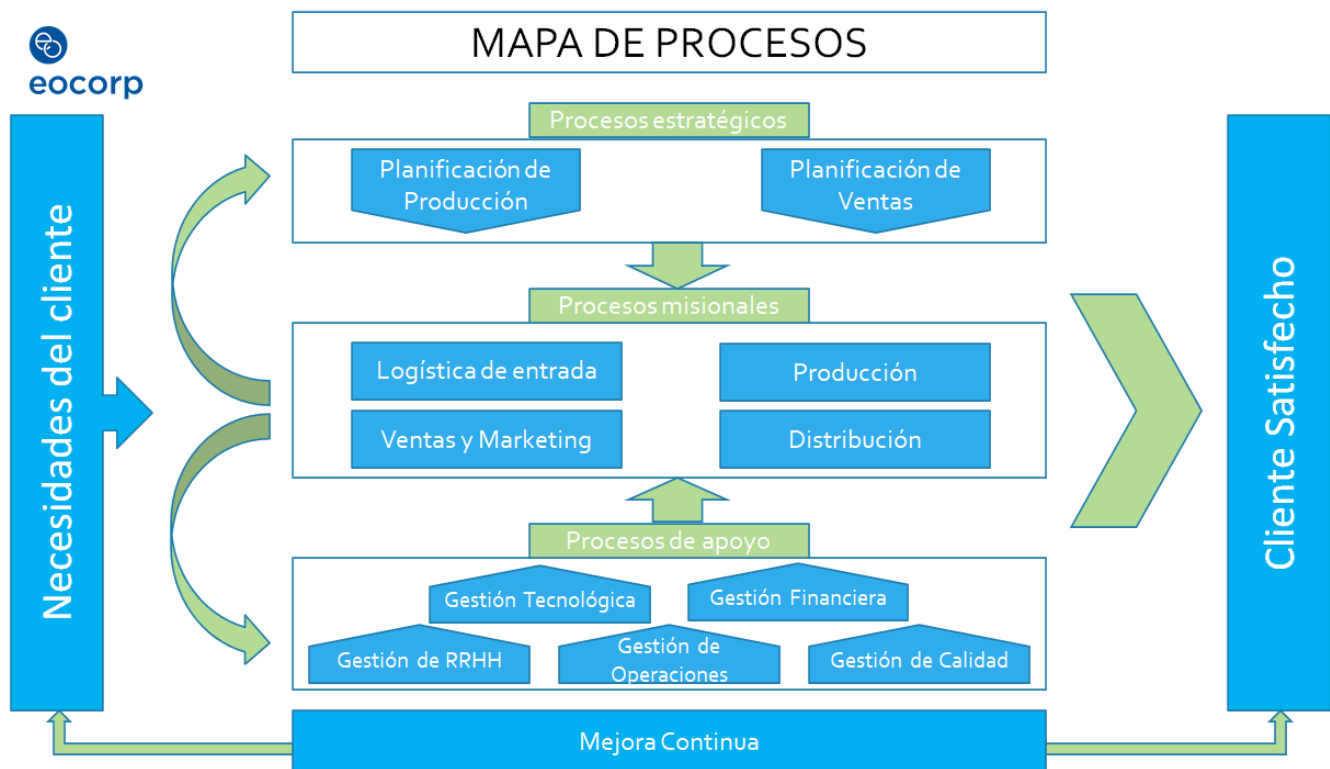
eocorp

MAPA DE PROCESOS

Necesidades del cliente

Procesos estratégicos

Planificación de Producción

Planificación de Ventas

Procesos misionales

Logística de entrada

Producción

Ventas y Marketing

Distribución

Procesos de apoyo

Gestión Tecnológica

Gestión Financiera

Gestión de RRHH

Gestión de Operaciones

Gestión de Calidad

Cliente Satisfecho

Mejora Continua